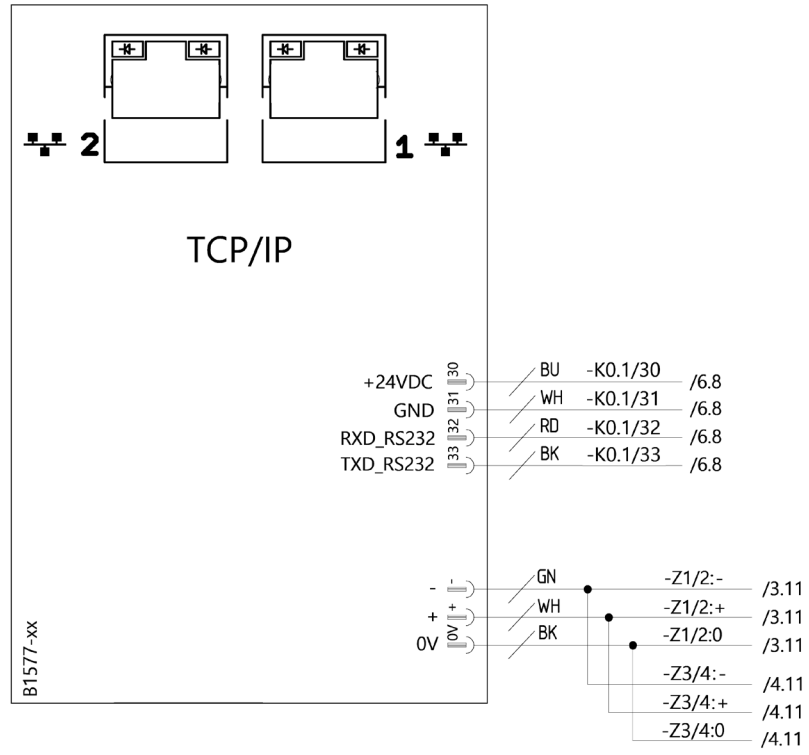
2

1

TCP/IP

+24VDC 30
GND 31
RXD_RS232 32
TXD_RS232 33

BU -K0.1/30 /6.8
WH -K0.1/31 /6.8
RD -K0.1/32 /6.8
BK -K0.1/33 /6.8

- -
+ +
0V 0V

GN -Z1/2:- /3.11
WH -Z1/2:+ /3.11
BK -Z1/2:0 /3.11
-Z3/4:- /4.11
-Z3/4:+ /4.11
-Z3/4:0 /4.11

B1577-xx